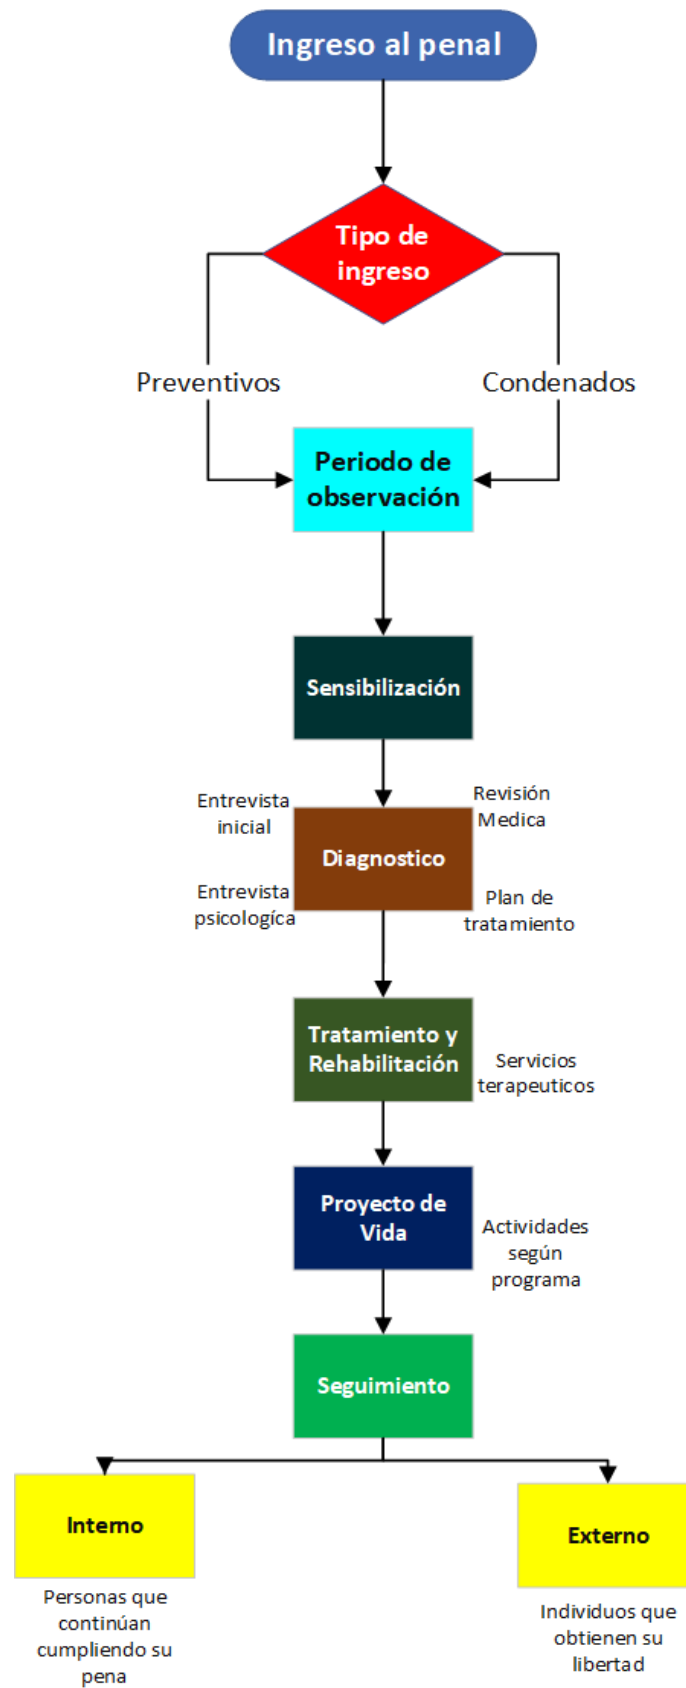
Ingreso al penal

Tipo de ingreso

Preventivos

Condenados

Periodo de observación

Sensibilización

Entrevista inicial

Revisión Medica

Diagnostico

Entrevista psicologíca

Plan de tratamiento

Tratamiento y Rehabilitación

Servicios terapeuticos

Proyecto de Vida

Actividades según programa

Seguimiento

Interno

Personas que continúan cumpliendo su pena

Externo

Individuos que obtienen su libertad